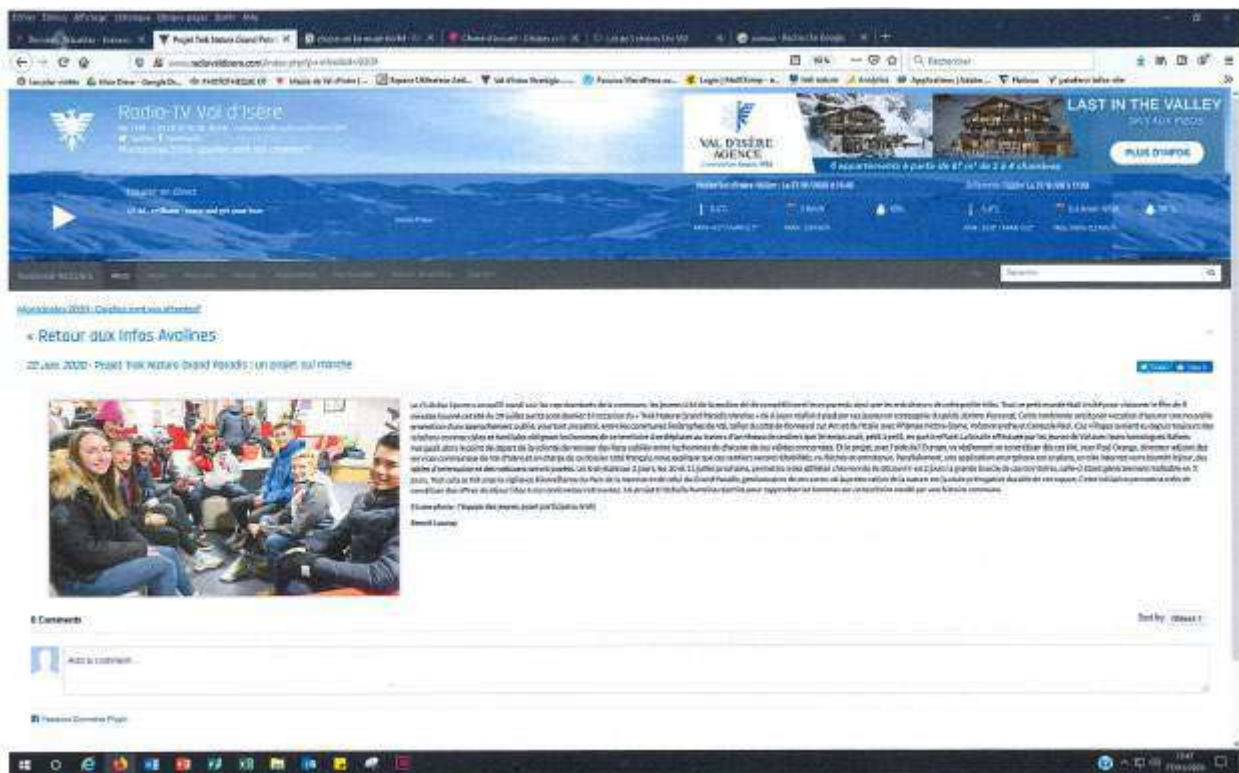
Radio-TV Val d'Isère

VAL D'ISÈRE AGENCE

LAST IN THE VALLEY

PLUS D'INFOS

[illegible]

« Retour aux Infos Avalines

22 Janv. 2020 - Projet Trek Nature Grand Paradis : un projet qui marche

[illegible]

0 Comments

Sort by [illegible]

Add a comment...

Facebook Comments Plugin

Rechercher